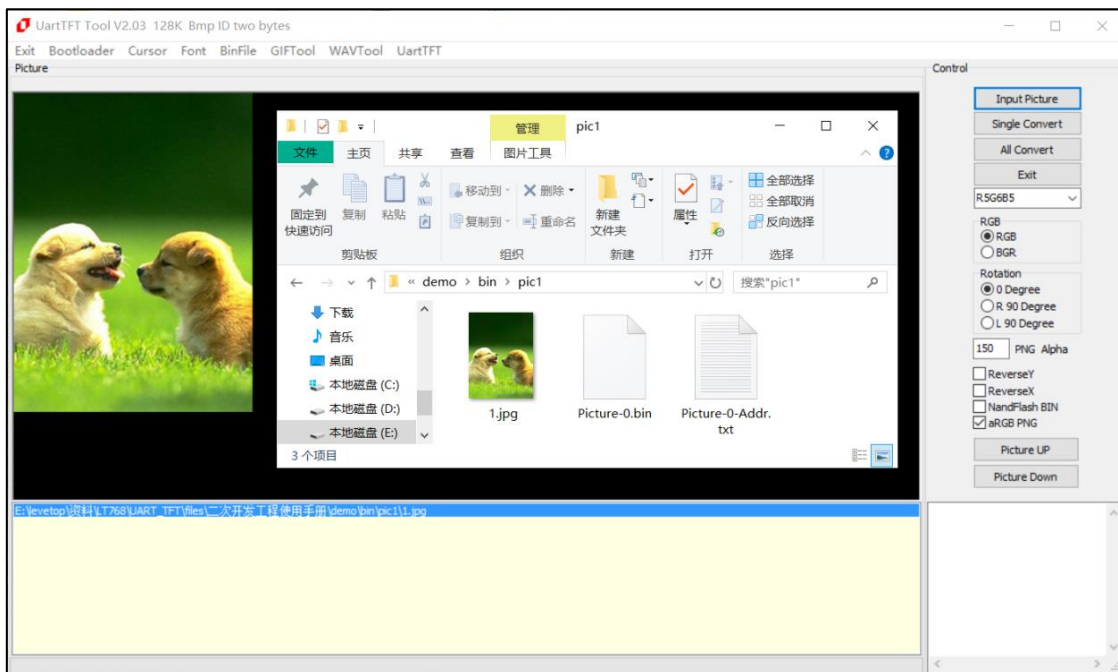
UartTFT Tool V2.03 128K Bmp ID two bytes

Exit Bootloader Cursor Font BinFile GIFTool WAVTool UartTFT

Picture

管理 pic1

文件 主页 共享 查看 图片工具

固定到快速访问 复制 粘贴 剪贴板

移动到 删除 复制到 重命名 组织

新建文件夹 新建

属性 打开

全部选择 全部取消 反向选择 选择

« demo › bin › pic1

搜索"pic1"

下载
音乐
桌面
本地磁盘 (C:)
本地磁盘 (D:)
本地磁盘 (E:)

1.jpg Picture-0.bin Picture-0-Addr.txt

3 个项目

E:\levetop\资料\LT768\UART_TFT\files\二次开发工程使用手册\demo\bin\pic1\1.jpg

Control

Input Picture
Single Convert
All Convert
Exit
R5G6B5
RGB
RGB
BGR
Rotation
0 Degree
R 90 Degree
L 90 Degree
150 PNG Alpha
ReverseY
ReverseX
NandFlash BIN
aRGB PNG
Picture UP
Picture Down